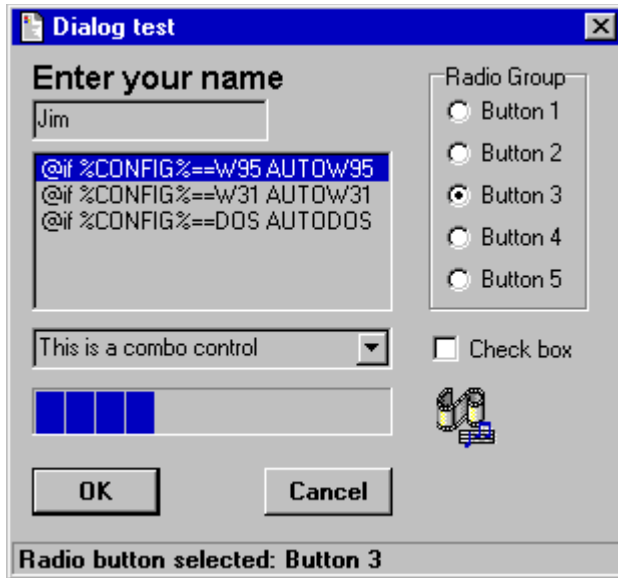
Dialog test

Enter your name

Jim

@if %CONFIG%==W95 AUTOW95
@if %CONFIG%==W31 AUTOW31
@if %CONFIG%==DOS AUTODOS

This is a combo control

OK

Cancel

Radio Group
Button 1
Button 2
Button 3
Button 4
Button 5

Check box

Radio button selected: Button 3